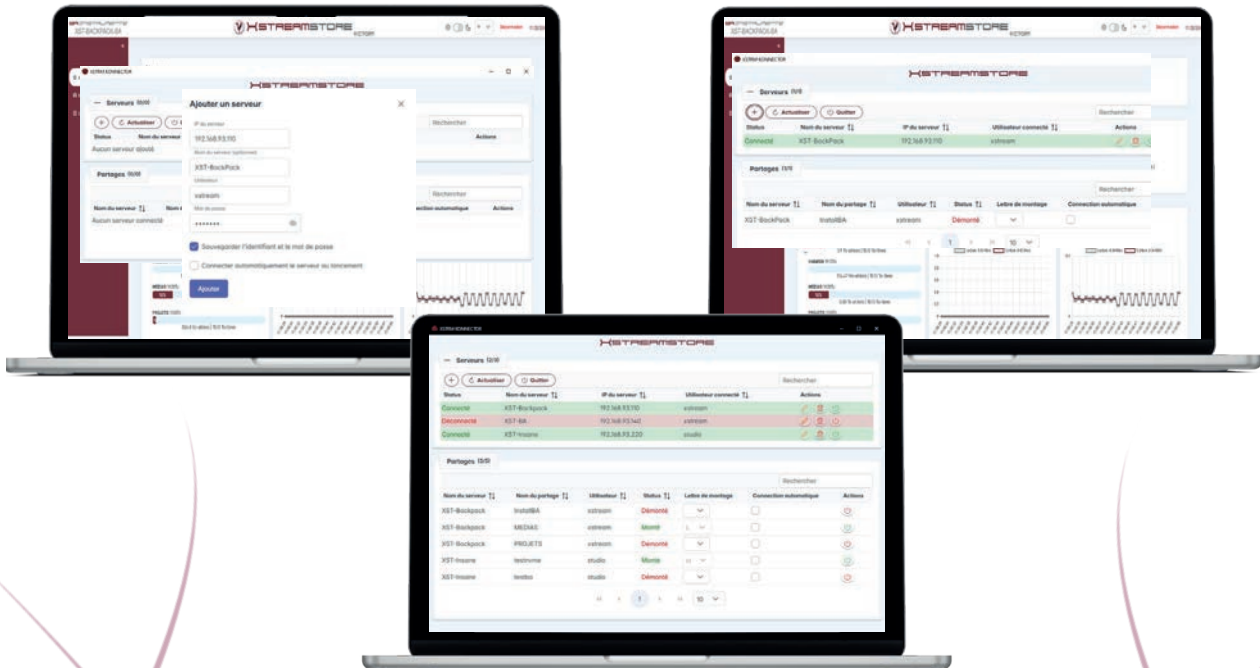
XST-BACKPACK
XSTREAMSTORE
XSTREAMSTORE
Serveurs 0/0
Actualiser
Rechercher
Status
Nom du serveur
Actions
Aucun serveur trouvé
Partages 0/0
Rechercher
Nom du serveur
Connection automatique
Actions
Aucun serveur connecté
Ajouter un serveur
IP du serveur
192.168.93.110
Nom du serveur (optionnel)
XST-BackPack
Utilisateur
xstream
Mot de passe
••••••••
Sauvegarder l'identifiant et le mot de passe
Connecter automatiquement le serveur au lancement
Ajouter

XST-BACKPACK
XSTREAMSTORE
XSTREAMSTORE
Serveurs 1/1
Actualiser
Quitter
Rechercher
Status
Nom du serveur
IP du serveur
Utilisateur connecté
Actions
Connecté
XST-BackPack
192.168.93.110
xstream
Partages 1/1
Rechercher
Nom du serveur
Nom du partage
Utilisateur
Status
Lettre de montage
Connection automatique
XST-BackPack
InstallBA
xstream
Démonté
1
10

XSTREAMSTORE
Serveurs 3/3
Actualiser
Quitter
Rechercher
Status
Nom du serveur
IP du serveur
Utilisateur connecté
Actions
Connecté
XST-Backpack
192.168.93.110
xstream
Déconnecté
XST-BA
192.168.93.140
xstream
Connecté
XST-Insane
192.168.93.220
studio
Partages 5/5
Rechercher
Nom du serveur
Nom du partage
Utilisateur
Status
Lettre de montage
Connection automatique
Actions
XST-Backpack
InstallBA
xstream
Démonté
XST-Backpack
MEDIAS
xstream
Monté
XST-Backpack
PROJETS
xstream
Démonté
XST-Insane
testnvme
studio
Monté
XST-Insane
testhdd
studio
Démonté
1
10